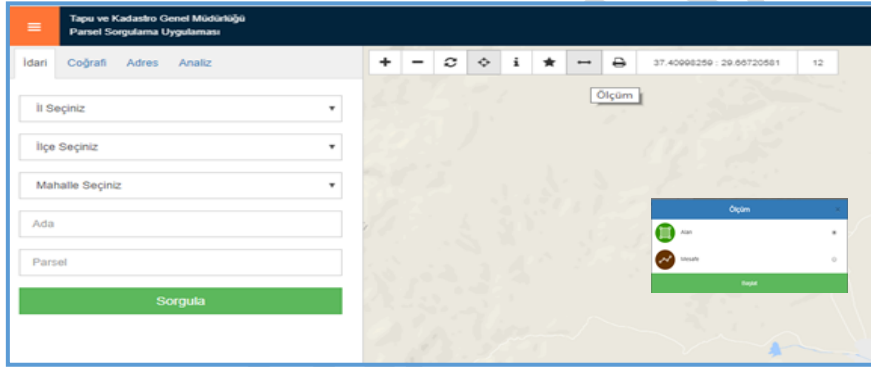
Tapu ve Kadastro Genel Müdürlüğü
Parsel Sorgulama Uygulaması

İdari Coğrafi Adres Analiz

İl Seçiniz

İlçe Seçiniz

Mahalle Seçiniz

Ada

Parsel

Sorgula

37.40998259 : 29.66720581

12

Ölçüm

Ölçüm

Alan

Mesafe

Başlat